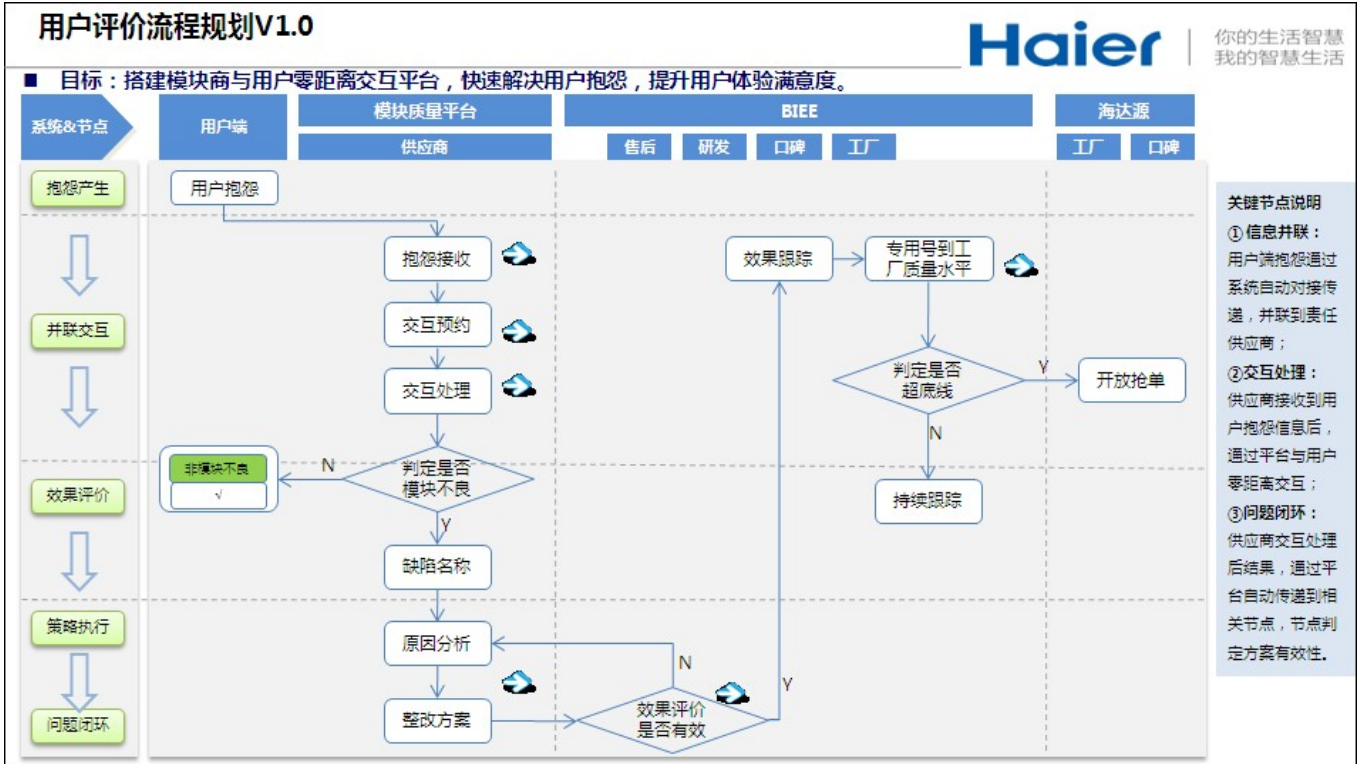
用户评价流程规划V1.0

Haier 你的生活智慧 我的智慧生活

■ 目标：搭建模块商与用户零距离交互平台，快速解决用户抱怨，提升用户体验满意度。

系统&节点
用户端
模块质量平台
供应商
BIEE
售后 研发 口碑 工厂
海达源
工厂 口碑

抱怨产生
并联交互
效果评价
策略执行
问题闭环

用户抱怨
抱怨接收
交互预约
交互处理
判定是否模块不良
N
非模块不良
√
Y
缺陷名称
原因分析
整改方案
效果评价是否有效
N
Y
效果跟踪
专用号到工厂质量水平
判定是否超底线
Y
开放抢单
N
持续跟踪

关键节点说明
①信息并联：用户端抱怨通过系统自动对接传递，并联到责任供应商；
②交互处理：供应商接收到用户抱怨信息后，通过平台与用户零距离交互；
③问题闭环：供应商交互处理后结果，通过平台自动传递到相关节点，节点判定方案有效性。